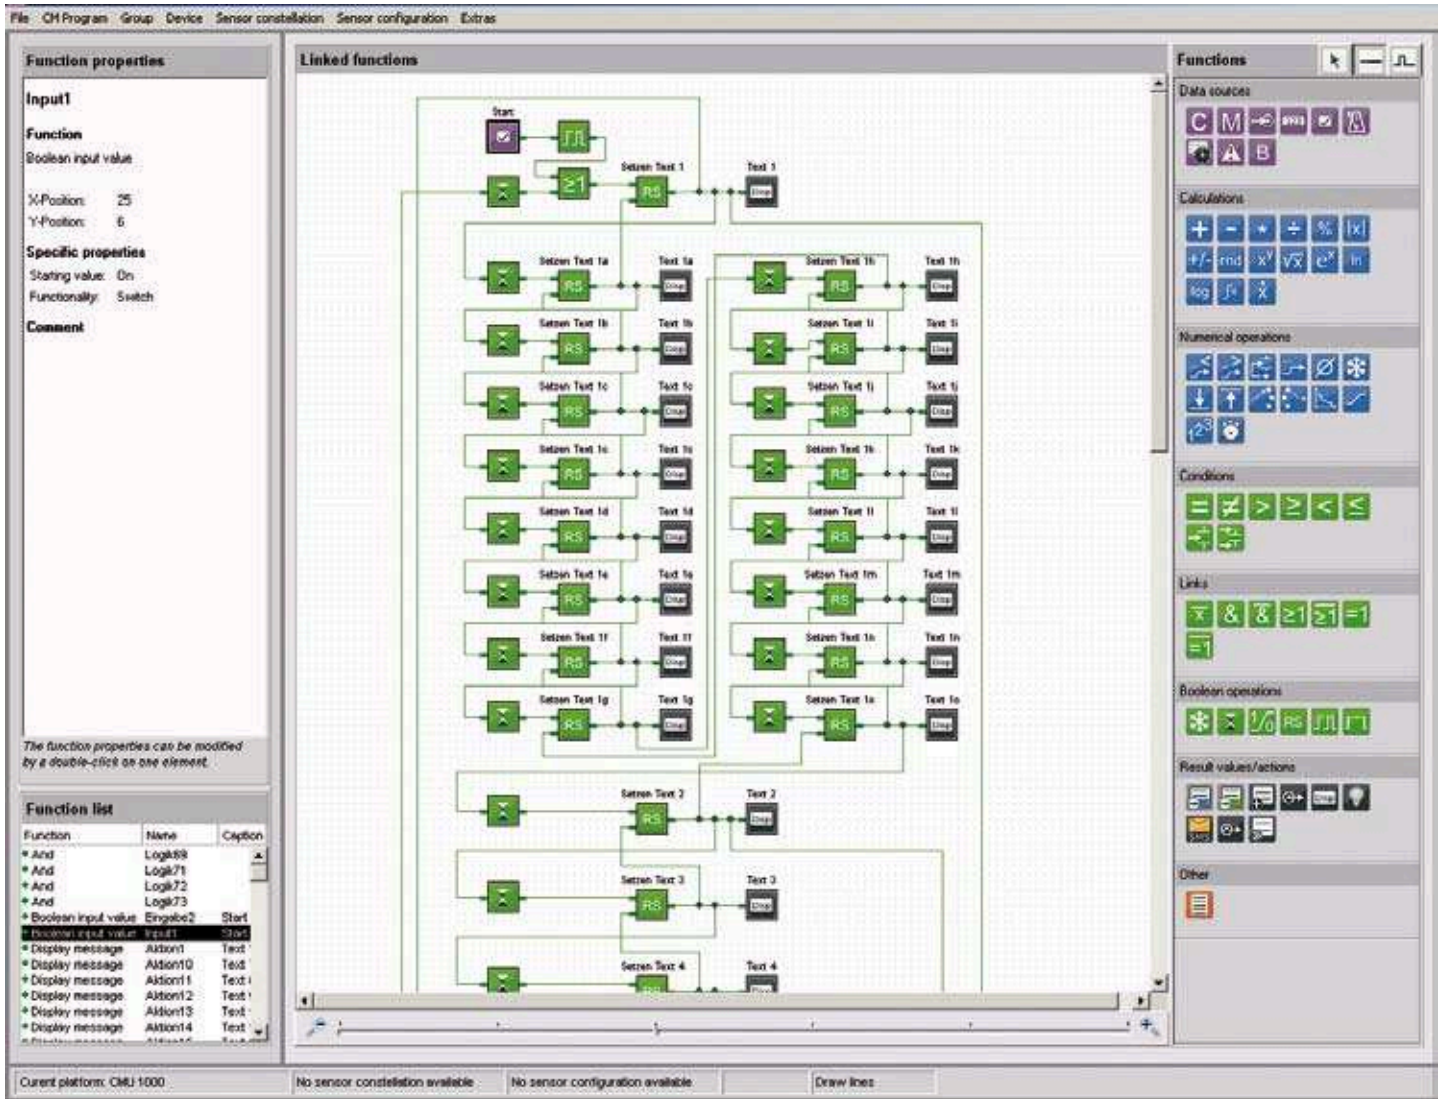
File CH Program Group Device Sensor constellation Sensor configuration Extras

Function properties

Input1

Function
Boolean input value

X-Position: 25
Y-Position: 6

Specific properties
Starting value: On
Functionality: Switch

Comment

The function properties can be modified by a double-click on one element.

Function list

| Function | Name | Caption |
|---|---|---|
| And | Logik69 | |
| And | Logik71 | |
| And | Logik72 | |
| And | Logik73 | |
| Boolean input value | Eingabe2 | Start |
| Boolean input value | Input1 | Start |
| Display message | Aktion1 | Text |
| Display message | Aktion10 | Text |
| Display message | Aktion11 | Text |
| Display message | Aktion12 | Text |
| Display message | Aktion13 | Text |
| Display message | Aktion14 | Text |

Linked functions

Start

Setzen Text 1 Text 1 RS Disp

Setzen Text 1a Text 1a RS Disp
Setzen Text 1b Text 1b RS Disp
Setzen Text 1c Text 1c RS Disp
Setzen Text 1c Text 1c RS Disp
Setzen Text 1d Text 1d RS Disp
Setzen Text 1e Text 1e RS Disp
Setzen Text 1f Text 1f RS Disp
Setzen Text 1g Text 1g RS Disp

Setzen Text 1h Text 1h RS Disp
Setzen Text 1i Text 1i RS Disp
Setzen Text 1j Text 1j RS Disp
Setzen Text 1k Text 1k RS Disp
Setzen Text 1l Text 1l RS Disp
Setzen Text 1m Text 1m RS Disp
Setzen Text 1n Text 1n RS Disp
Setzen Text 1o Text 1o RS Disp

Setzen Text 2 Text 2 RS Disp
Setzen Text 3 Text 3 RS Disp
Setzen Text 4 Text 4

Functions

Data sources
C M B

Calculations
+ - * ÷ % |x| +/- rnd $x^y$ $\sqrt{x}$ $e^x$ ln log

Numerical operations

Conditions
= ≠ > ≥ < ≤

Links
& ≥1 =1

Boolean operations
RS

Result values/actions
Disp

Other

Current platform: CMU 1000 | No sensor constellation available | No sensor configuration available | Draw lines